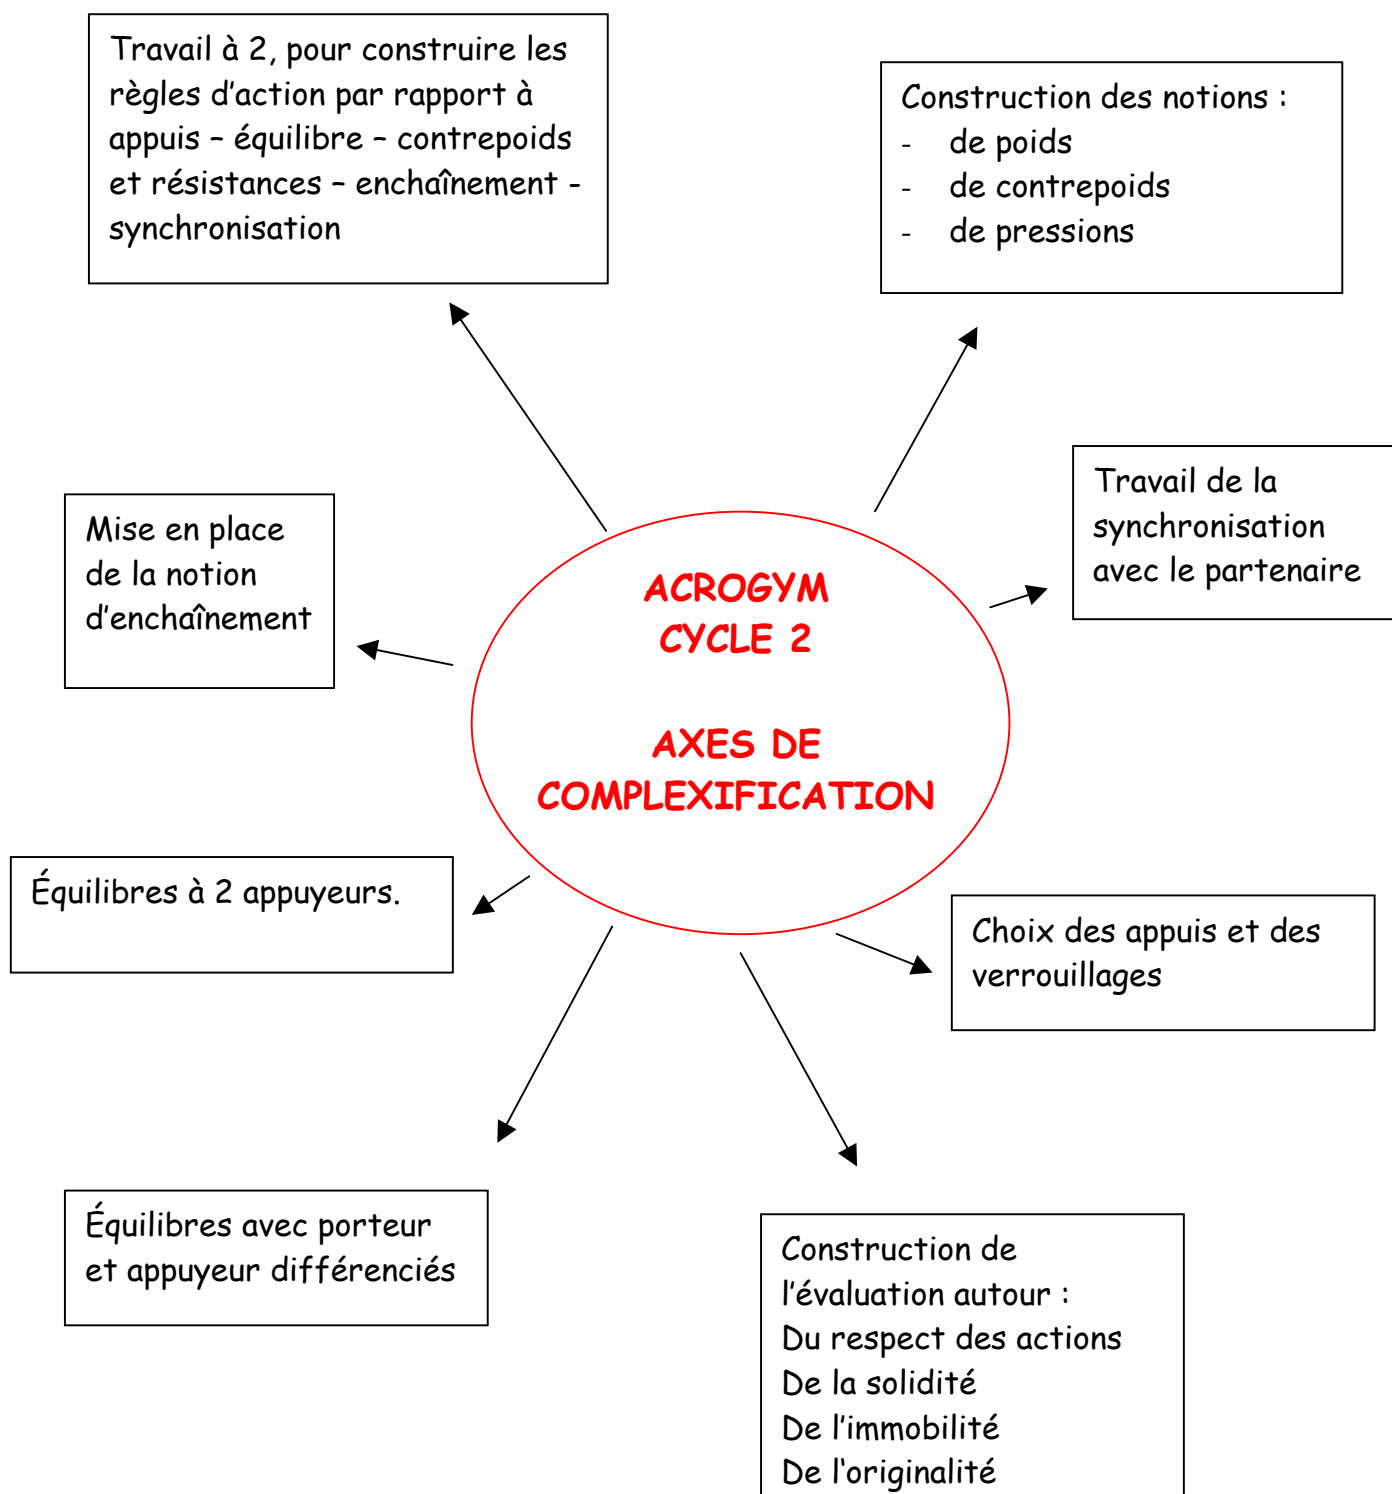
Travail à 2, pour construire les règles d'action par rapport à appuis – équilibre – contrepoids et résistances – enchaînement - synchronisation

Construction des notions :
- de poids
- de contrepoids
- de pressions

Mise en place de la notion d'enchaînement

ACROGYM
CYCLE 2

AXES DE COMPLEXIFICATION

Travail de la synchronisation avec le partenaire

Équilibres à 2 appuyeurs.

Choix des appuis et des verrouillages

Équilibres avec porteur et appuyeur différenciés

Construction de l'évaluation autour :
Du respect des actions
De la solidité
De l'immobilité
De l'originalité